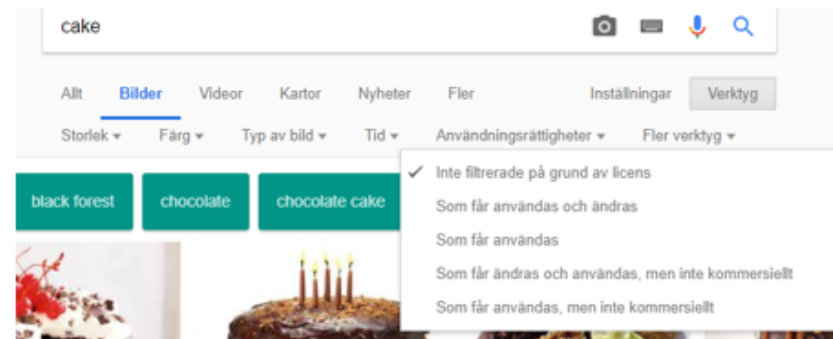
cake

Allt Bilder Videor Kartor Nyheter Fler Inställningar Verktyg

Storlek ▾ Färg ▾ Typ av bild ▾ Tid ▾ Användningsrättigheter ▾ Fler verktyg ▾

black forest chocolate chocolate cake

✓ Inte filtrerade på grund av licens
Som får användas och ändras
Som får användas
Som får ändras och användas, men inte kommersiellt
Som får användas, men inte kommersiellt